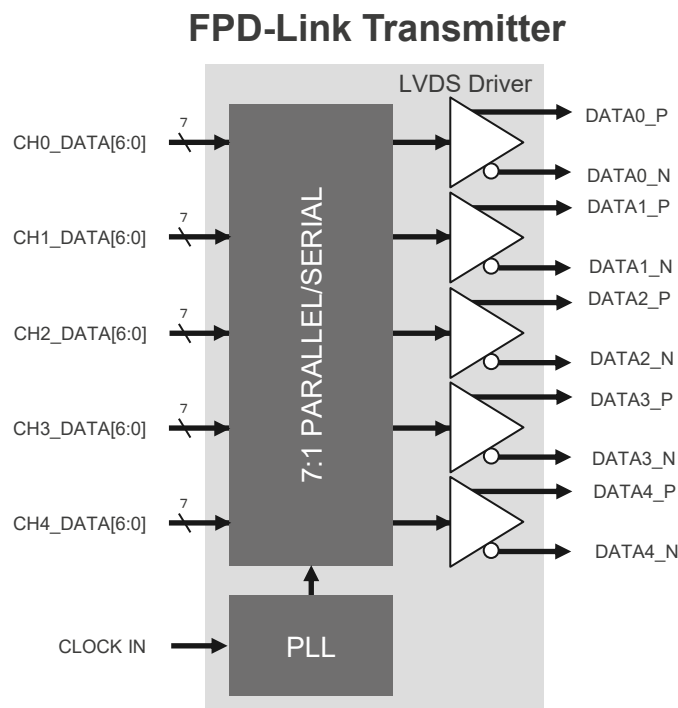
FPD-Link Transmitter

LVDS Driver

7
CH0_DATA[6:0]

7
CH1_DATA[6:0]

7
CH2_DATA[6:0]

7
CH3_DATA[6:0]

7
CH4_DATA[6:0]

7:1 PARALLEL/SERIAL

CLOCK IN

PLL

DATA0_P
DATA0_N
DATA1_P
DATA1_N
DATA2_P
DATA2_N
DATA3_P
DATA3_N
DATA4_P
DATA4_N